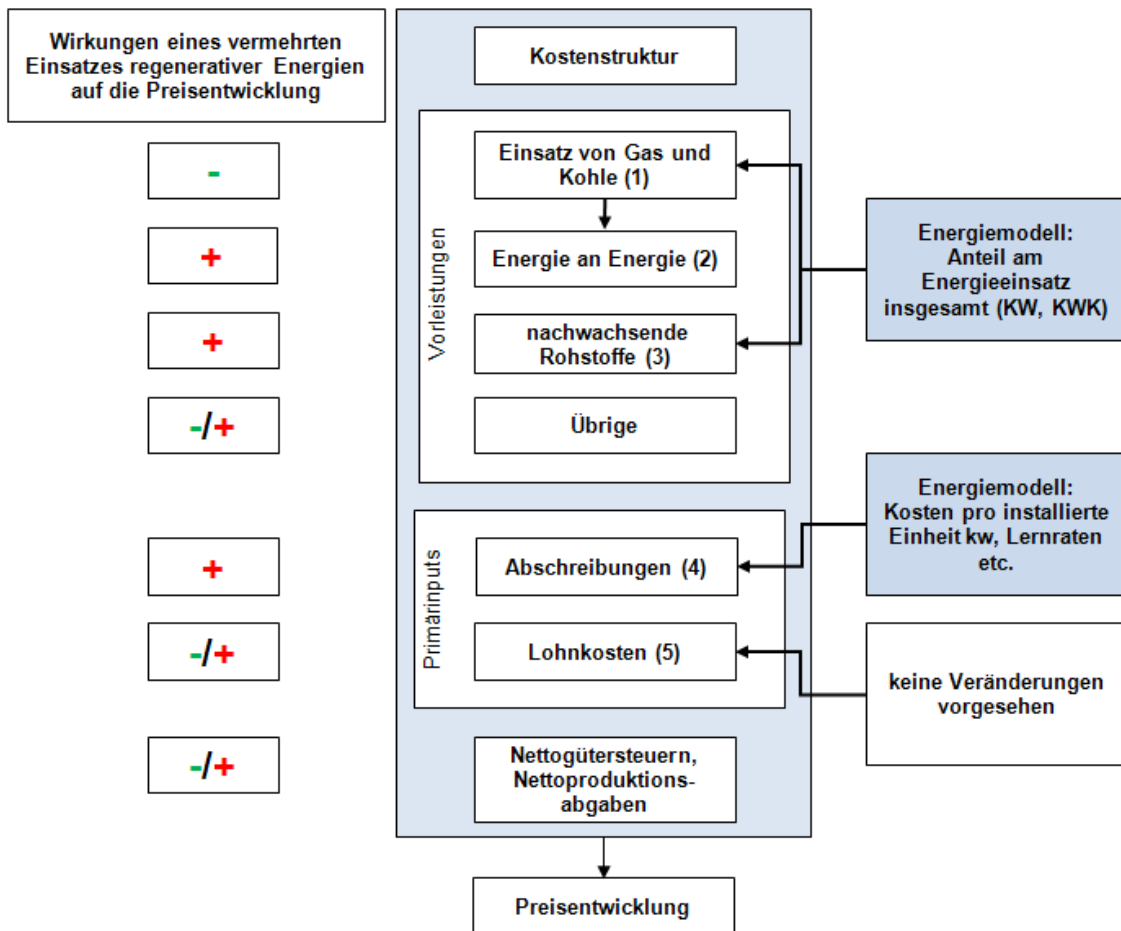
Wirkungen eines vermehrten Einsatzes regenerativer Energien auf die Preisentwicklung

-

+

+

-/+

+

-/+

-/+

Kostenstruktur

Vorleistungen

Einsatz von Gas und Kohle (1)

Energie an Energie (2)

nachwachsende Rohstoffe (3)

Übrige

Primärinputs

Abschreibungen (4)

Lohnkosten (5)

Nettogütersteuern, Nettoproduktionsabgaben

Preisentwicklung

Energiemodell: Anteil am Energieeinsatz insgesamt (KW, KWK)

Energiemodell: Kosten pro installierte Einheit kw, Lernraten etc.

keine Veränderungen vorgesehen